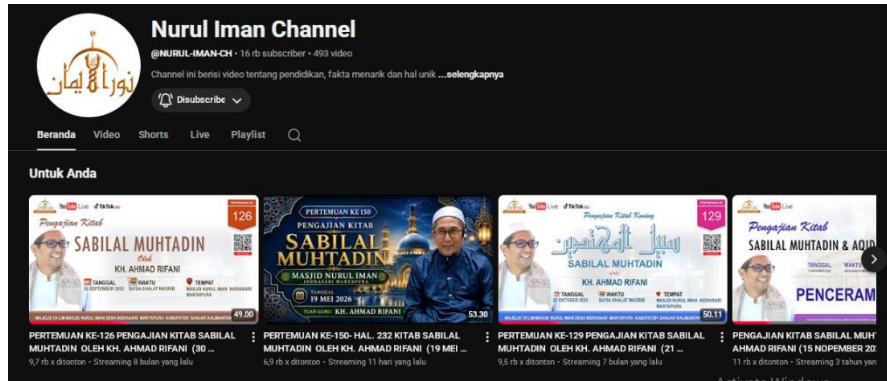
نور الإيمان

Nurul Iman Channel

@NURUL-IMAN-CH · 16 rb subscriber · 493 video

Channel ini berisi video tentang pendidikan, fakta menarik dan hal unik ...selengkapnya

Disubscribe

Beranda Video Shorts Live Playlist

Untuk Anda

Pengajian Kitab
SABILAL MUHTADIN
Oleh
KH. AHMAD RIFANI
126
TANGGAL
WAKTU
TEMPAT
49.00

PERTEMUAN KE-126 PENGAJIAN KITAB SABILAL MUHTADIN OLEH KH. AHMAD RIFANI (30 ...
9,7 rb x ditonton · Streaming 8 bulan yang lalu

PERTEMUAN KE 150
PENGAJIAN KITAB
SABILAL MUHTADIN
MASJID NURUL IMAN
TANGGAL
19 MEI 2026
KH. AHMAD RIFANI
53.30

PERTEMUAN KE-150- HAL. 232 KITAB SABILAL MUHTADIN OLEH KH. AHMAD RIFANI (19 MEI ...
6,9 rb x ditonton · Streaming 11 hari yang lalu

Pengajian Kitab Kuning
سبيل المهتدين
SABILAL MUHTADIN
KH. AHMAD RIFANI
129
50.11

PERTEMUAN KE-129 PENGAJIAN KITAB SABILAL MUHTADIN OLEH KH. AHMAD RIFANI (21 ...
9,5 rb x ditonton · Streaming 7 bulan yang lalu

Pengajian Kitab
SABILAL MUHTADIN & AQID
TANGGAL
WAKTU
PENCERAM

PENGAJIAN KITAB SABILAL MUHT AHMAD RIFANI (15 NOPEMBER 20
11 rb x ditonton · Streaming 3 tahun yan